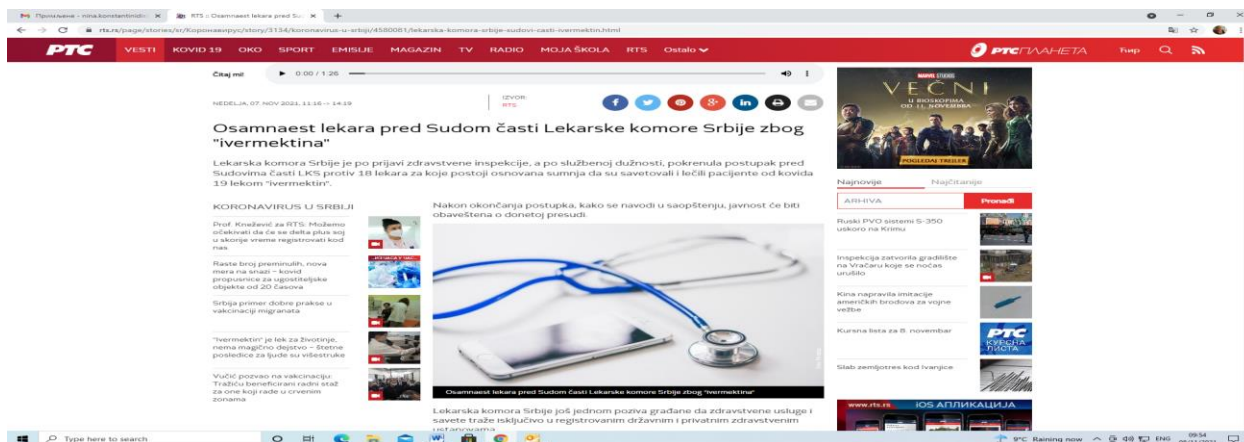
M Примљене - nina.konstantinidis ×   RTS :: Osamnaest lekara pred Su ×   +

rts.rs/page/stories/sr/Коронавирус/story/3134/koronavirus-u-srbiji/4580081/lekarska-komora-srbije-sudovi-casti-ivermektin.html

РТС   VESTI   KOVID 19   OKO   SPORT   EMISIJE   MAGAZIN   TV   RADIO   MOJA ŠKOLA   RTS   Ostalo   РТС ПЛАНЕТА   Ћир

Čitaj mi!   0:00 / 1:26

NEDELJA, 07. NOV 2021, 11:16 -> 14:19   IZVOR: RTS

Osamnaest lekara pred Sudom časti Lekarske komore Srbije zbog "ivermektina"

Lekarska komora Srbije je po prijavi zdravstvene inspekcije, a po službenoj dužnosti, pokrenula postupak pred Sudovima časti LKS protiv 18 lekara za koje postoji osnovana sumnja da su savetovali i lečili pacijente od kovida 19 lekom "ivermektin".

KORONAVIRUS U SRBIJI

Prof. Knežević za RTS: Možemo očekivati da će se delta plus soj u skorije vreme registrovati kod nas

Raste broj preminulih, nova mera na snazi – kovid propusnice za ugostiteljske objekte od 20 časova

Srbija primer dobre prakse u vakcinaciji migranata

"Ivermektin" je lek za životinje, nema magično dejstvo – štetne posledice za ljude su višestruke

Vučić pozvao na vakcinaciju: Tražiću beneficirani radni staž za one koji rade u crvenim zonama

Nakon okončanja postupka, kako se navodi u saopštenju, javnost će biti obaveštena o donetoj presudi.

Osamnaest lekara pred Sudom časti Lekarske komore Srbije zbog "ivermektina"

Lekarska komora Srbije još jednom poziva građane da zdravstvene usluge i savete traže isključivo u registrovanim državnim i privatnim zdravstvenim ustanovama

MARVEL STUDIOS
VEČNI
U BIOSKOPIMA OD 11. NOVEMBRA
POGLEDAJ TRAILER

Najnovije   Najčitanije

ARHIVA   Pronađi

Ruski PVO sistemi S-350 uskoro na Krimu

Inspekcija zatvorila gradilište na Vračaru koje se noćas urušilo

Kina napravila imitacije američkih brodova za vojne vežbe

Kursna lista za 8. novembar

РТС КУРСНА ЛИСТА

Slab zemljotres kod Ivanjice

www.rts.rs   iOS АПЛИКАЦИЈА

Type here to search   9°C Raining now   ENG   09:54